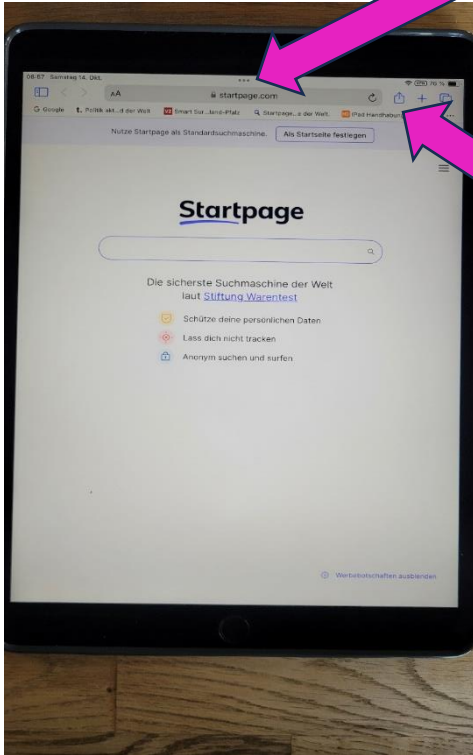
06:57 Samstag 14. Okt.

AA startpage.com

G Google Politik akt...d der Welt Smart Sol...land-Pfalz Startpage...e der Welt iPad Handhabun

Nutze Startpage als Standardsuchmaschine. Als Startseite festlegen

Startpage

Die sicherste Suchmaschine der Welt laut Stiftung Warentest

Schütze deine persönlichen Daten

Lass dich nicht tracken

Anonym suchen und surfen

Werbebotschaften ausblenden